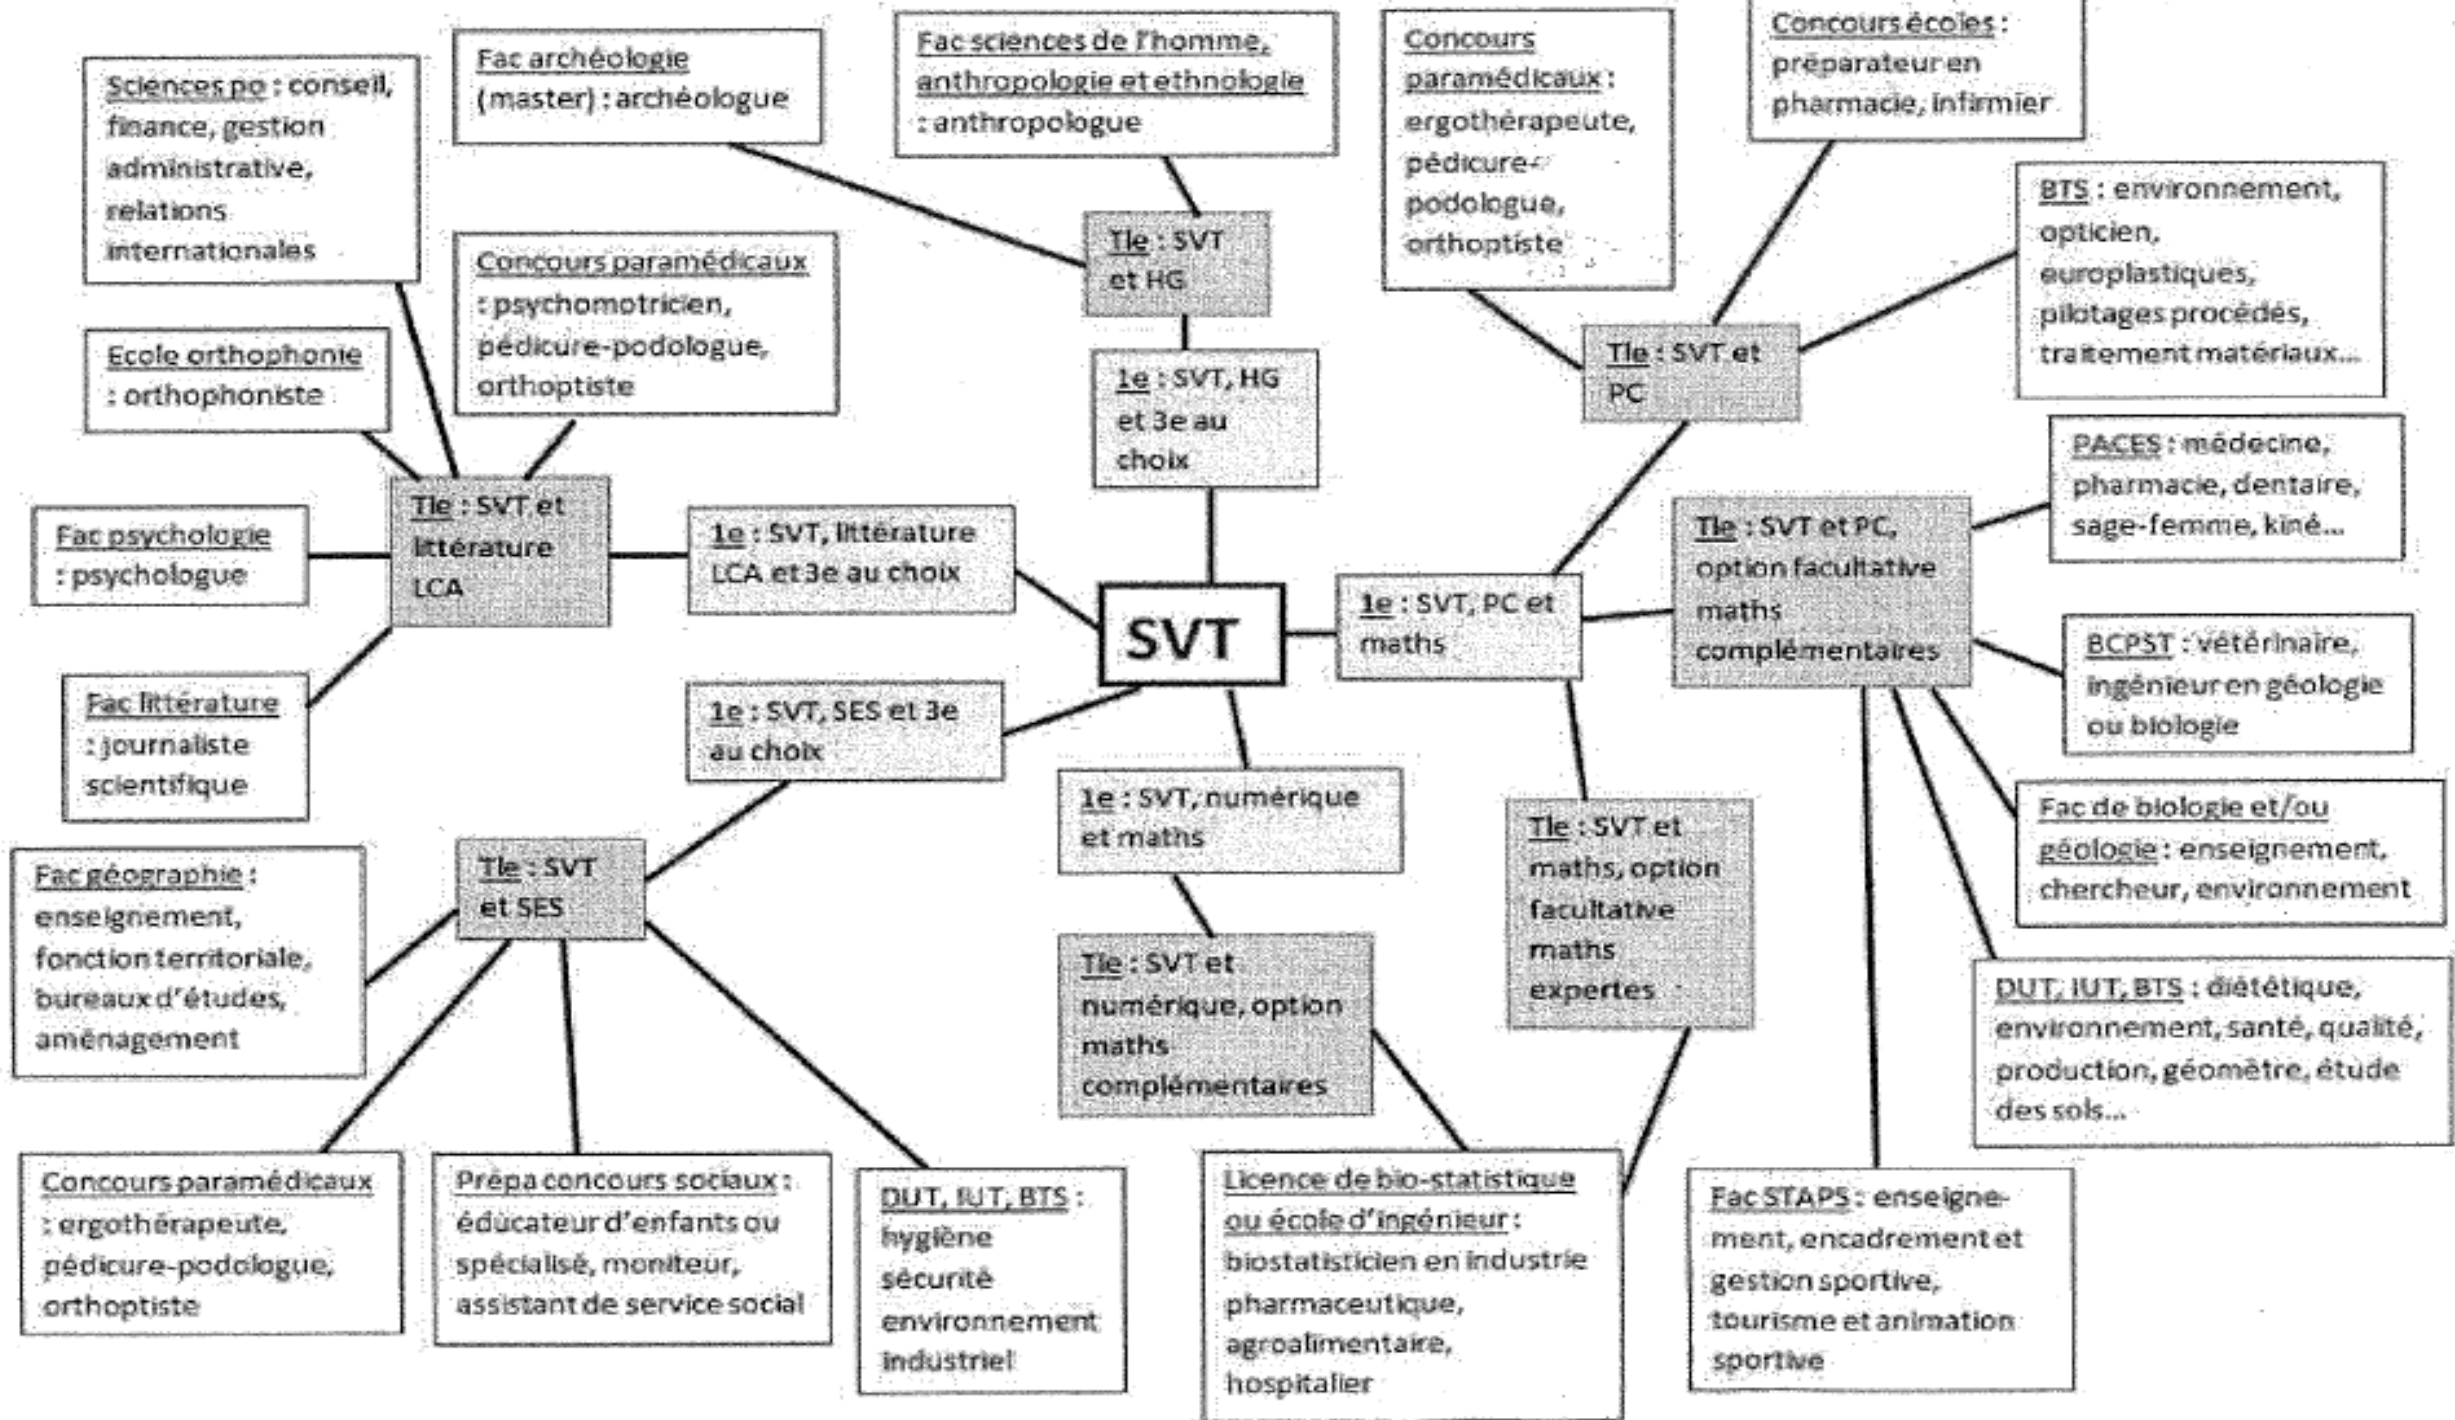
SVT

1e : SVT, HG et 3e au choix

Tle : SVT et HG

Fac archéologie (master) : archéologue

Fac sciences de l'homme, anthropologie et ethnologie : anthropologue

1e : SVT, littérature LCA et 3e au choix

Tle : SVT et littérature LCA

Sciences po : conseil, finance, gestion administrative, relations internationales

Concours paramédicaux : psychomotricien, pédicure-podologue, orthoptiste

Ecole orthophonie : orthophoniste

Fac psychologie : psychologue

Fac littérature : journaliste scientifique

1e : SVT, SES et 3e au choix

Tle : SVT et SES

Fac géographie : enseignement, fonction territoriale, bureaux d'études, aménagement

Concours paramédicaux : ergothérapeute, pédicure-podologue, orthoptiste

Prépa concours sociaux : éducateur d'enfants ou spécialisé, moniteur, assistant de service social

DUT, IUT, BTS : hygiène sécurité environnement industriel

1e : SVT, numérique et maths

Tle : SVT et numérique, option maths complémentaires

Licence de bio-statistique ou école d'ingénieur : biostatisticien en industrie pharmaceutique, agroalimentaire, hospitalier

1e : SVT, PC et maths

Tle : SVT et PC

Concours paramédicaux : ergothérapeute, pédicure-podologue, orthoptiste

Concours écoles : préparateur en pharmacie, infirmier

BTS : environnement, opticien, europlastiques, pilotages procédés, traitement matériaux...

Tle : SVT et PC, option facultative maths complémentaires

PACES : médecine, pharmacie, dentaire, sage-femme, kiné...

BCPST : vétérinaire, ingénieur en géologie ou biologie

Fac de biologie et/ou géologie : enseignement, chercheur, environnement

DUT, IUT, BTS : diététique, environnement, santé, qualité, production, géomètre, étude des sols...

Fac STAPS : enseignement, encadrement et gestion sportive, tourisme et animation sportive

Tle : SVT et maths, option facultative maths expertes